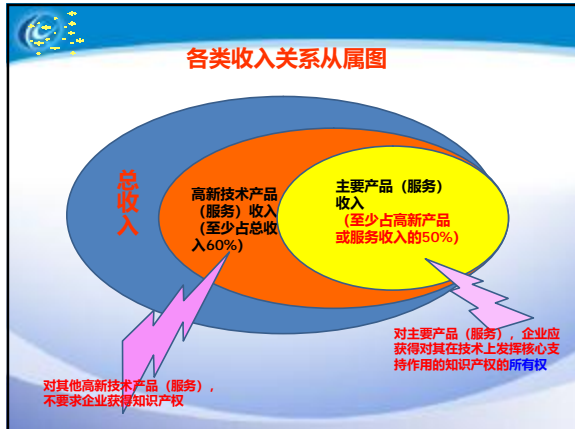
各类收入关系从属图

总收入

高新技术产品（服务）收入（至少占总收入60%）

主要产品（服务）收入
（至少占高新产品或服务收入的50%）

对主要产品（服务），企业应获得对其在技术上发挥核心支持作用的知识产权的所有权

对其他高新技术产品（服务），不要求企业获得知识产权